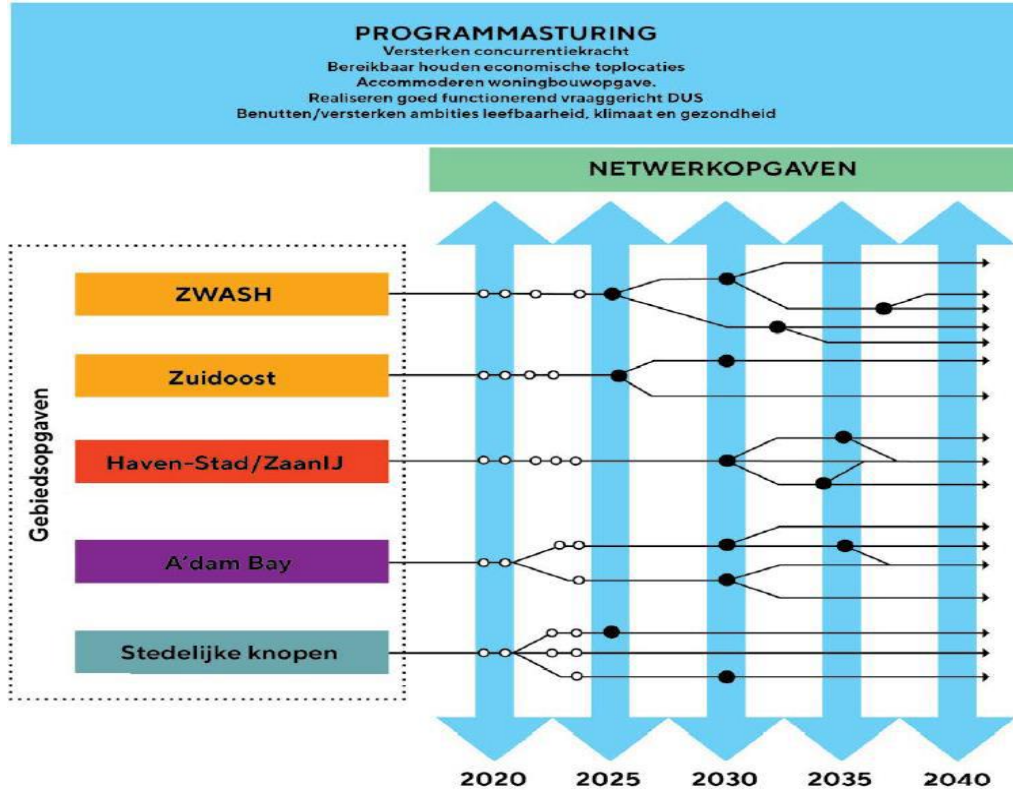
PROGRAMMASTURING
Versterken concurrentiekracht
Bereikbaar houden economische toplocaties
Accommoderen woningbouwopgave.
Realiseren goed functionerend vraaggericht DUS
Benutten/versterken ambities leefbaarheid, klimaat en gezondheid

NETWERKOPGAVEN

Gebiedsopgaven

ZWASH

Zuidoost

Haven-Stad/ZaanIJ

A'dam Bay

Stedelijke knopen

2020
2025
2030
2035
2040